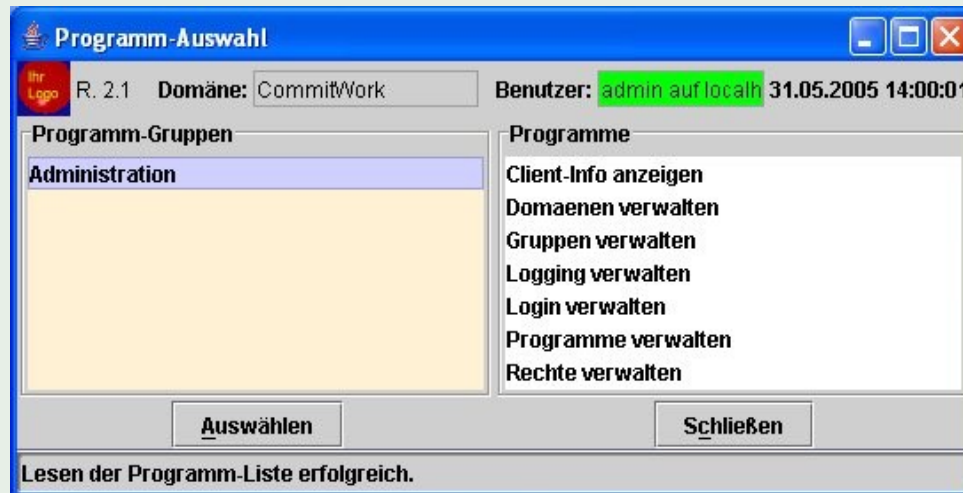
Programm-Auswahl

Ihr Logo R. 2.1 Domäne: CommitWork Benutzer: admin auf localh 31.05.2005 14:00:0

Programm-Gruppen

Administration

Programme

Client-Info anzeigen
Domaenen verwalten
Gruppen verwalten
Logging verwalten
Login verwalten
Programme verwalten
Rechte verwalten

Auswählen

Schließen

Lesen der Programm-Liste erfolgreich.